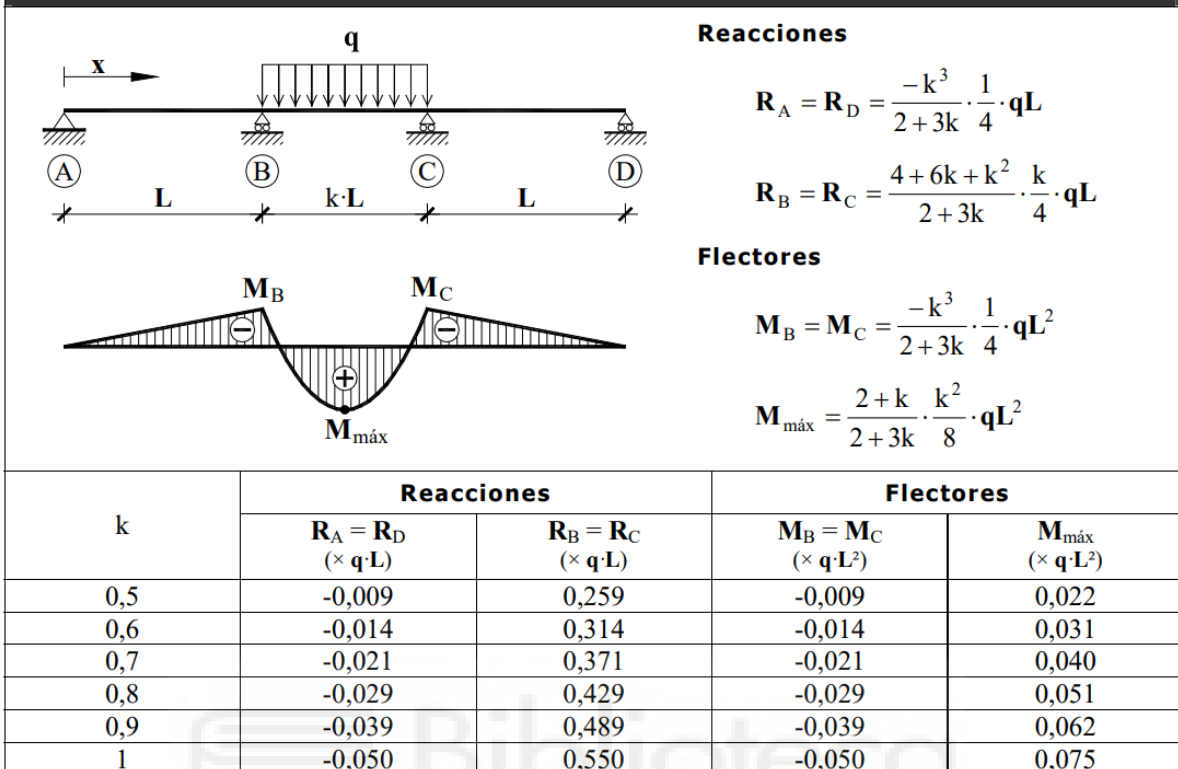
q

x

A B C D

L k·L L

$M_B$ $M_C$

⊖ ⊖ ⊕

$M_{máx}$

**Reacciones**

$R_A = R_D = \frac{-k^3}{2+3k} \cdot \frac{1}{4} \cdot qL$

$R_B = R_C = \frac{4+6k+k^2}{2+3k} \cdot \frac{k}{4} \cdot qL$

**Flectores**

$M_B = M_C = \frac{-k^3}{2+3k} \cdot \frac{1}{4} \cdot qL^2$

$M_{máx} = \frac{2+k}{2+3k} \cdot \frac{k^2}{8} \cdot qL^2$

| k | Reacciones: $R_A = R_D$ (× q·L) | Reacciones: $R_B = R_C$ (× q·L) | Flectores: $M_B = M_C$ (× q·L²) | Flectores: $M_{máx}$ (× q·L²) |
|---|---|---|---|---|
| 0,5 | -0,009 | 0,259 | -0,009 | 0,022 |
| 0,6 | -0,014 | 0,314 | -0,014 | 0,031 |
| 0,7 | -0,021 | 0,371 | -0,021 | 0,040 |
| 0,8 | -0,029 | 0,429 | -0,029 | 0,051 |
| 0,9 | -0,039 | 0,489 | -0,039 | 0,062 |
| 1 | -0,050 | 0,550 | -0,050 | 0,075 |

Biblioteca